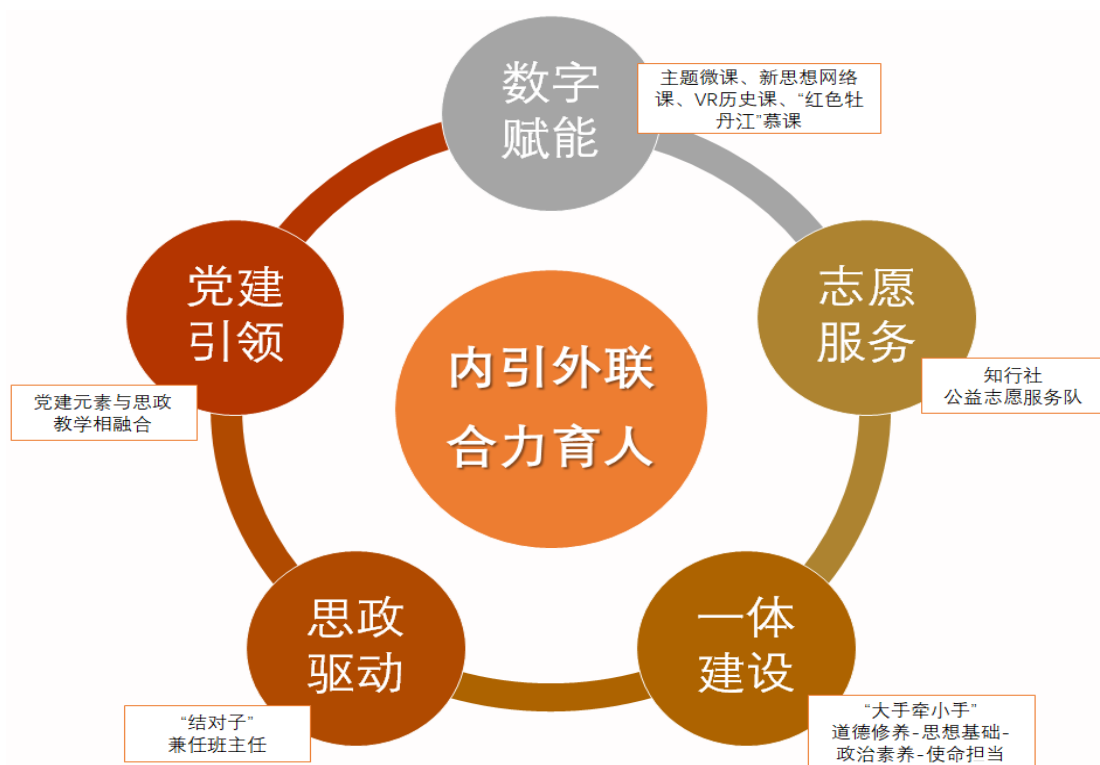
数字赋能

主题微课、新思想网络课、VR历史课、“红色牡丹江”慕课

党建引领

志愿服务

内引外联
合力育人

知行社
公益志愿服务队

党建元素与思政教学相融合

思政驱动

一体建设

“结对子”
兼任班主任

“大手牵小手”
道德修养-思想基础-政治素养-使命担当